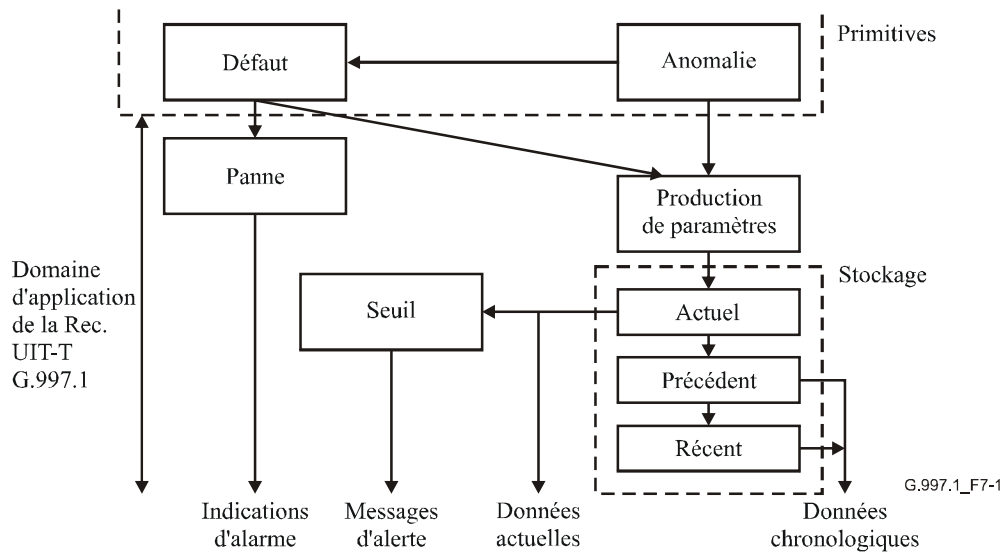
Défaut

Anomalie

Primitives

Panne

Production de paramètres

Domaine d'application de la Rec. UIT-T G.997.1

Stockage

Seuil

Actuel

Précédent

Récent

G.997.1_F7-1

Indications d'alarme

Messages d'alerte

Données actuelles

Données chronologiques